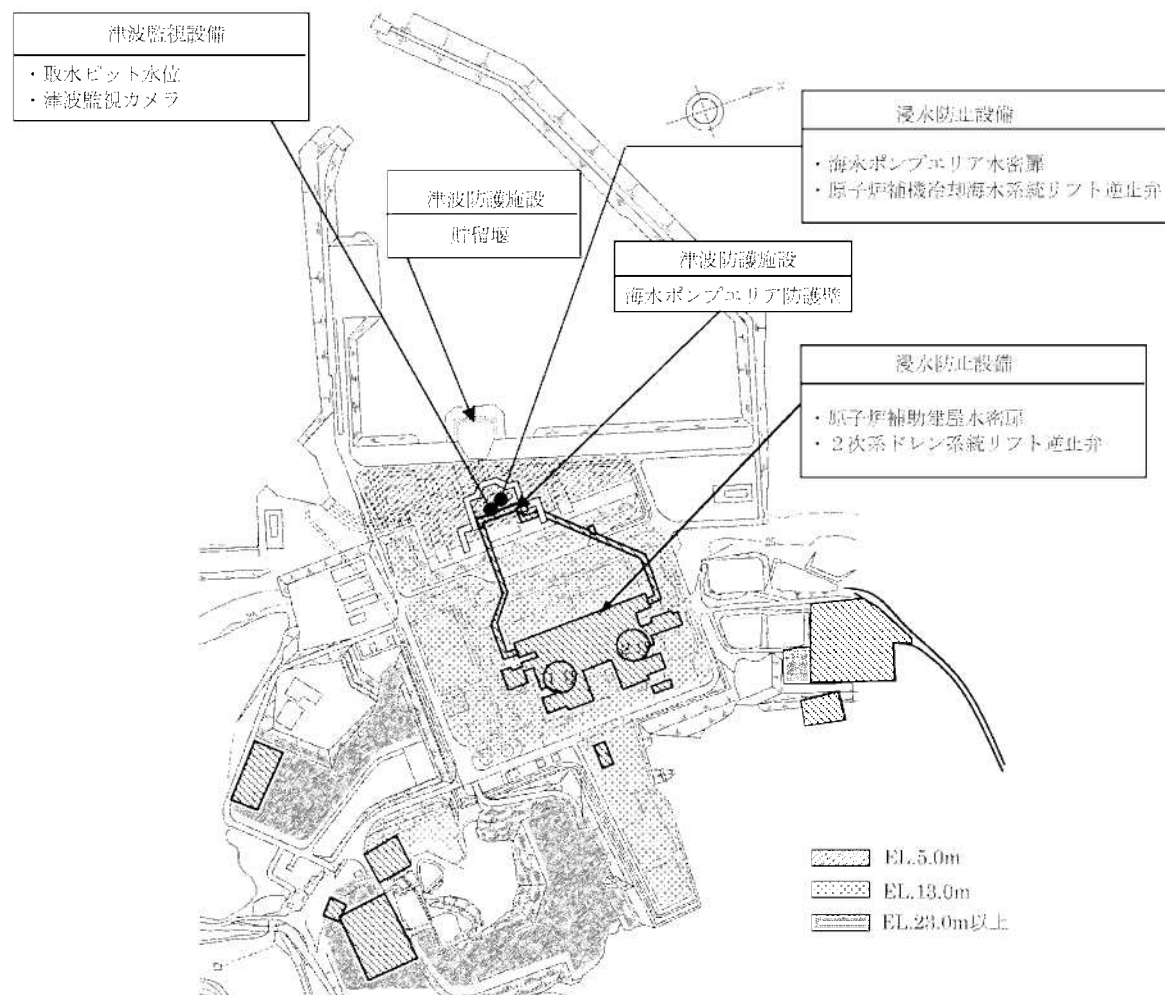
津波監視設備

・取水ピット水位
・津波監視カメラ

浸水防止設備

・海水ポンプエリア水密扉
・原子炉補機冷却海水系統リフト逆止弁

津波防護施設

貯留堰

津波防護施設

海水ポンプエリア防護壁

浸水防止設備

・原子炉補助建屋水密扉
・2次系ドレン系統リフト逆止弁

EL.5.0m
EL.13.0m
EL.23.0m以上